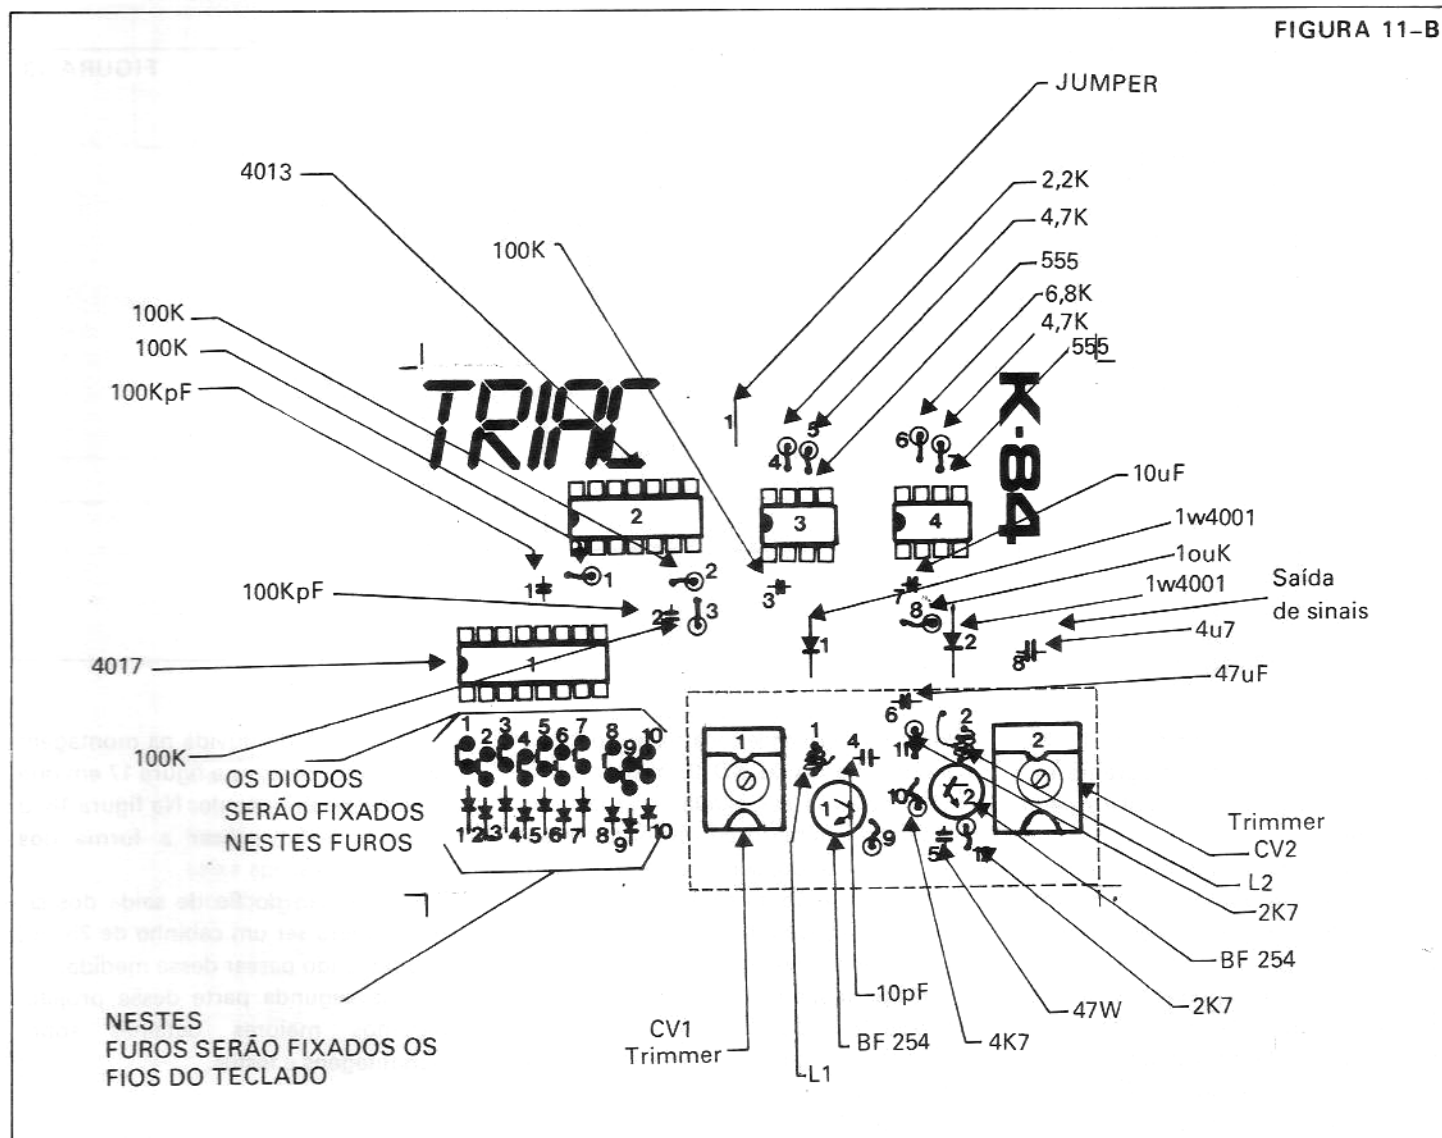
FIGURA 11-B

JUMPER

4013

2,2K
4,7K
555
6,8K
4,7K
555

100K

100K
100K
100KpF

TRIAC

K-84

1
4 5
6 7

2
3
4

10uF
1w4001
1ouK
1w4001

Saída de sinais

4u7

1 2 3

100KpF

4017

1

3
7
8
2
1
8

47uF

100K

OS DIODOS SERÃO FIXADOS NESTES FUROS

1 2 3 4 5 6 7 8 9 10
1 2 3 4 5 6 7 8 9 10

1
1 4
6 2
11 3
10 2
9
5 11

Trimmer
CV2
L2
2K7
BF 254
2K7

NESTES FUROS SERÃO FIXADOS OS FIOS DO TECLADO

CV1
Trimmer
L1
10pF
BF 254
4K7
47W